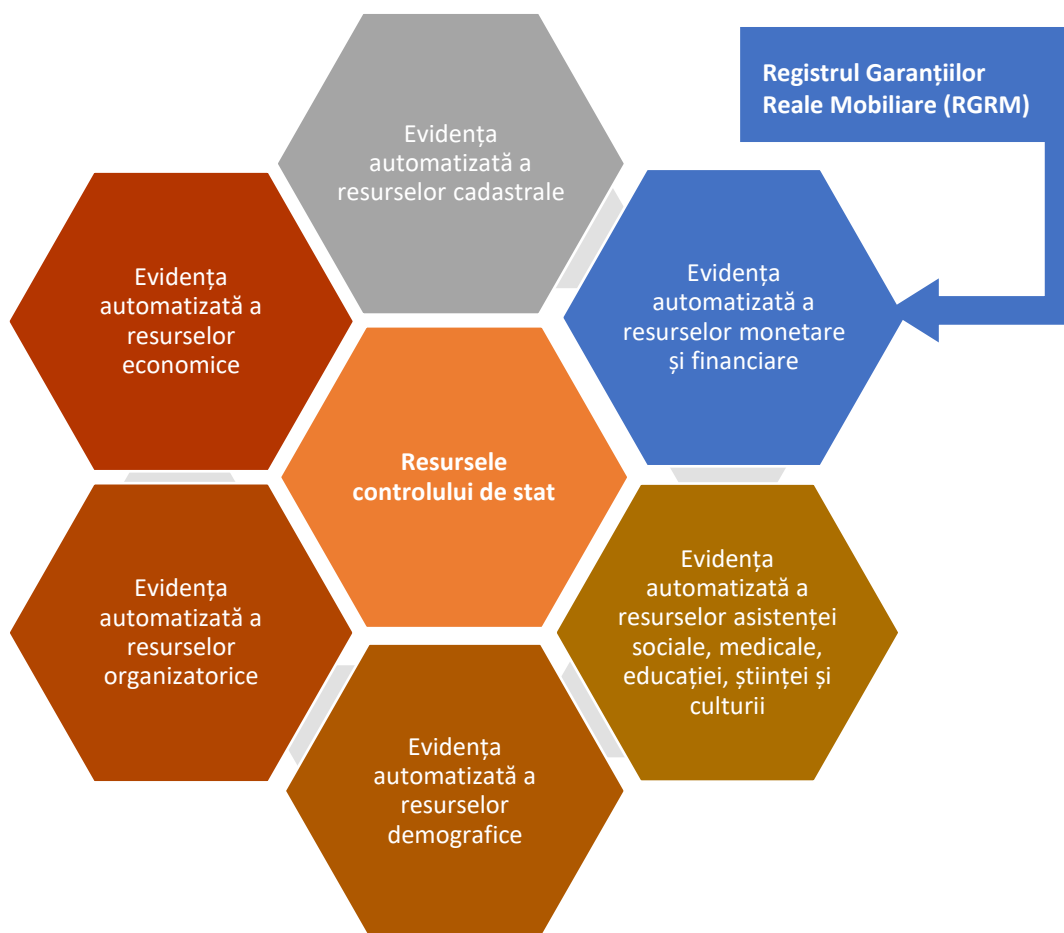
Evidența automatizată a resurselor cadastrale

Registrul Garanțiilor Reale Mobiliare (RGRM)

Evidența automatizată a resurselor economice

Evidența automatizată a resurselor monetare și financiare

Resursele controlului de stat

Evidența automatizată a resurselor organizatorice

Evidența automatizată a resurselor asistenței sociale, medicale, educației, științei și culturii

Evidența automatizată a resurselor demografice